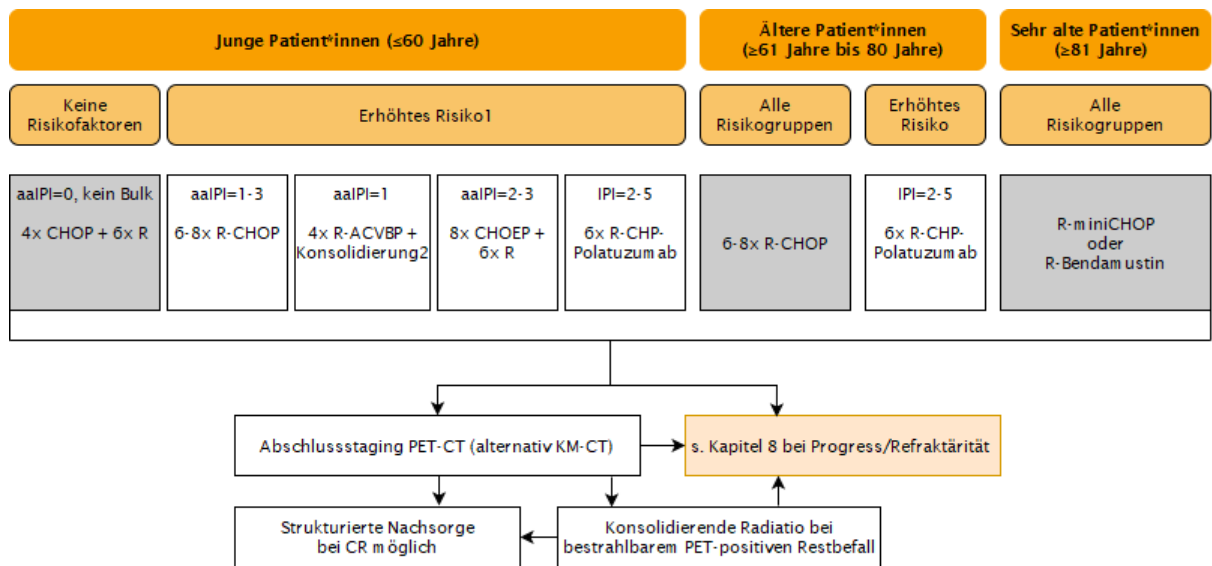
Junge Patient*innen (≤60 Jahre)

Ältere Patient*innen (≥61 Jahre bis 80 Jahre)

Sehr alte Patient*innen (≥81 Jahre)

Keine Risikofaktoren

Erhöhtes Risiko1

Alle Risikogruppen

Erhöhtes Risiko

Alle Risikogruppen

aaIPI=0, kein Bulk

4x CHOP + 6x R

aaIPI=1-3

6-8x R-CHOP

aaIPI=1

4x R-ACVBP + Konsolidierung2

aaIPI=2-3

8x CHOEP + 6x R

IPI=2-5

6x R-CHP-Polatuzumab

6-8x R-CHOP

IPI=2-5

6x R-CHP-Polatuzumab

R-miniCHOP oder R-Bendamustin

Abschlussstaging PET-CT (alternativ KM-CT)

s. Kapitel 8 bei Progress/Refraktärität

Strukturierte Nachsorge bei CR möglich

Konsolidierende Radiatio bei bestrahlbarem PET-positiven Restbefall